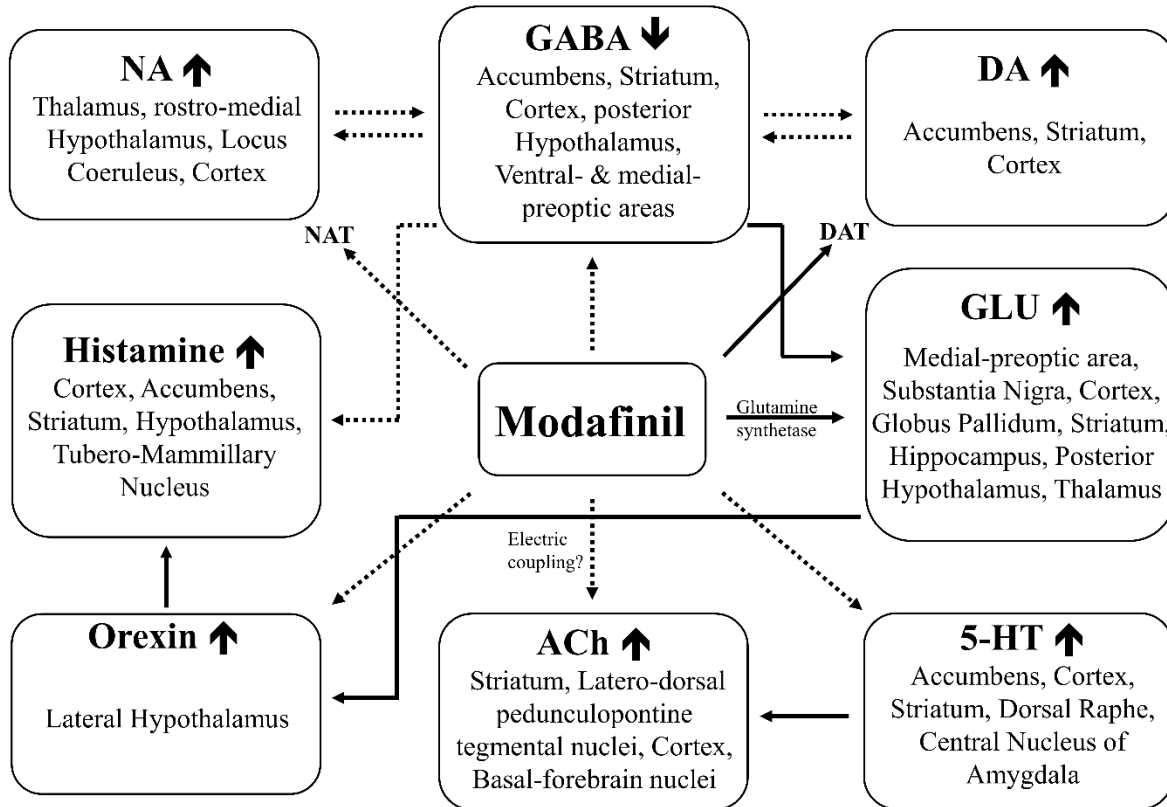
NA ↑
Thalamus, rostro-medial Hypothalamus, Locus Coeruleus, Cortex

GABA ↓
Accumbens, Striatum, Cortex, posterior Hypothalamus, Ventral- & medial-preoptic areas

DA ↑
Accumbens, Striatum, Cortex

NAT

DAT

Histamine ↑
Cortex, Accumbens, Striatum, Hypothalamus, Tubero-Mammillary Nucleus

Modafinil

Glutamine synthetase

GLU ↑
Medial-preoptic area, Substantia Nigra, Cortex, Globus Pallidum, Striatum, Hippocampus, Posterior Hypothalamus, Thalamus

Electric coupling?

Orexin ↑
Lateral Hypothalamus

ACh ↑
Striatum, Latero-dorsal pedunculopontine tegmental nuclei, Cortex, Basal-forebrain nuclei

5-HT ↑
Accumbens, Cortex, Striatum, Dorsal Raphe, Central Nucleus of Amygdala